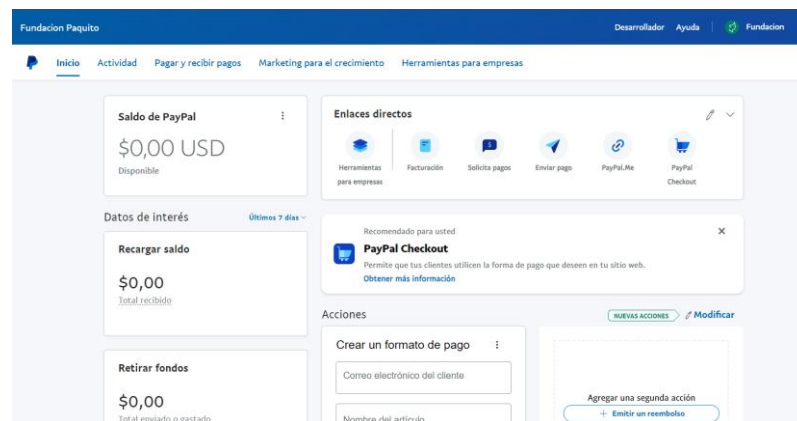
Fundacion Paquito

Desarrollador Ayuda Fundacion

Inicio Actividad Pagar y recibir pagos Marketing para el crecimiento Herramientas para empresas

Saldo de PayPal

$0,00 USD

Disponible

Enlaces directos

Herramientas para empresas

Facturación

Solicita pagos

Enviar pago

PayPal.Me

PayPal Checkout

Datos de interés

Últimos 7 días

Recargar saldo

$0,00

Total recibido

Recomendado para usted

PayPal Checkout

Permite que tus clientes utilicen la forma de pago que deseen en tu sitio web.

Obtener más información

Acciones

NUEVAS ACCIONES

Modificar

Crear un formato de pago

Correo electrónico del cliente

Nombre del artículo

Agregar una segunda acción

+ Emitir un reembolso

Retirar fondos

$0,00

Total enviado o gastado